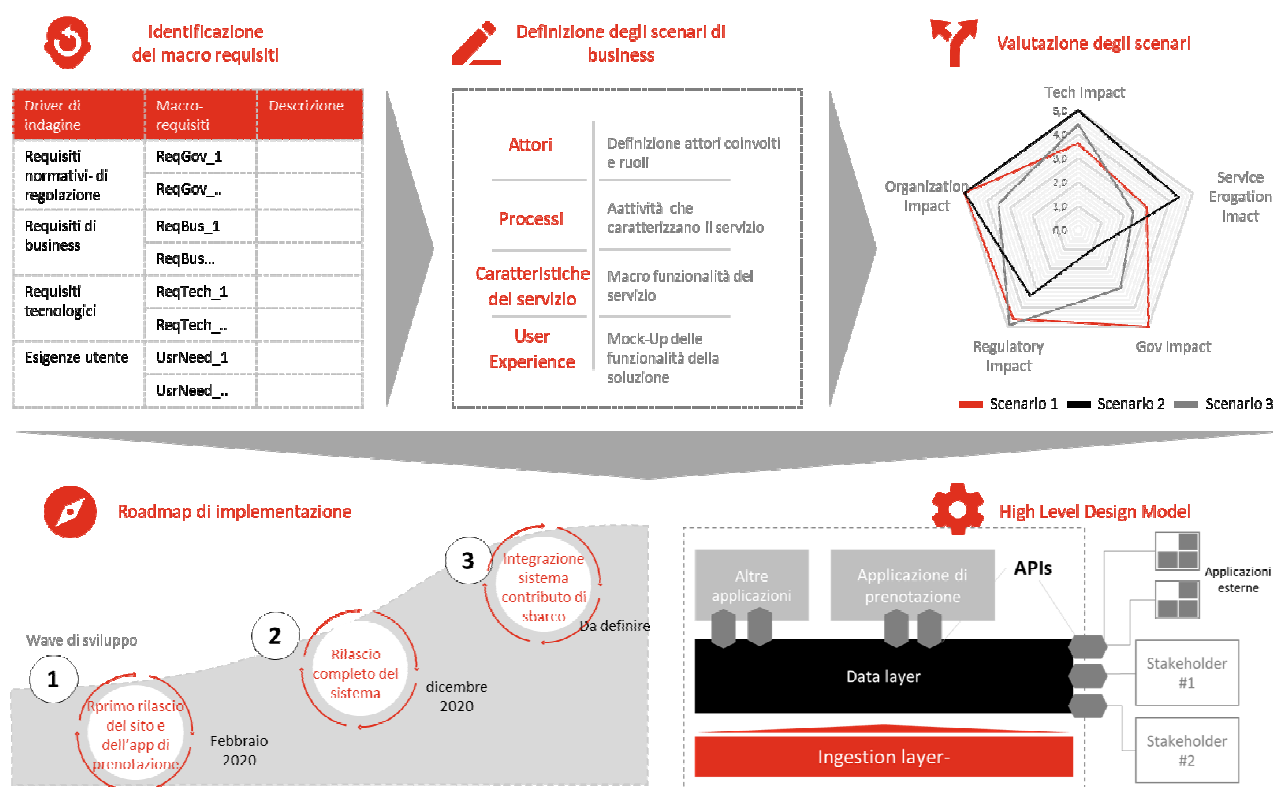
Identificazione del macro requisiti

| Driver di indagine | Macro-requisiti | Descrizione |
|---|---|---|
| Requisiti normativi- di regolazione | ReqGov_1 | |
| | ReqGov_.. | |
| Requisiti di business | ReqBus_1 | |
| | ReqBus... | |
| Requisiti tecnologici | ReqTech_1 | |
| | ReqTech_.. | |
| Esigenze utente | UsrNeed_1 | |
| | UsrNeed_.. | |

Definizione degli scenari di business

| | |
|---|---|
| Attori | Definizione attori coinvolti e ruoli |
| Processi | Aattività che caratterizzano il servizio |
| Caratteristiche del servizio | Macro funzionalità del servizio |
| User Experience | Mock-Up delle funzionalità della soluzione |

Valutazione degli scenari

Tech Impact
5,0
4,0
3,0
2,0
1,0
0,0
Service Erogation Imact
Gov Impact
Regulatory Impact
Organization Impact

Scenario 1 Scenario 2 Scenario 3

Roadmap di implementazione

Wave di sviluppo

1 Rprimo rilascio del sito e dell'app di prenotazione Febbraio 2020

2 Rilascio completo del sistema dicembre 2020

3 Integrazione sistema contributo di sbarco Da definire

High Level Design Model

Altre applicazioni

Applicazione di prenotazione

APIs

Applicazioni esterne

Data layer

Stakeholder #1

Stakeholder #2

Ingestion layer-